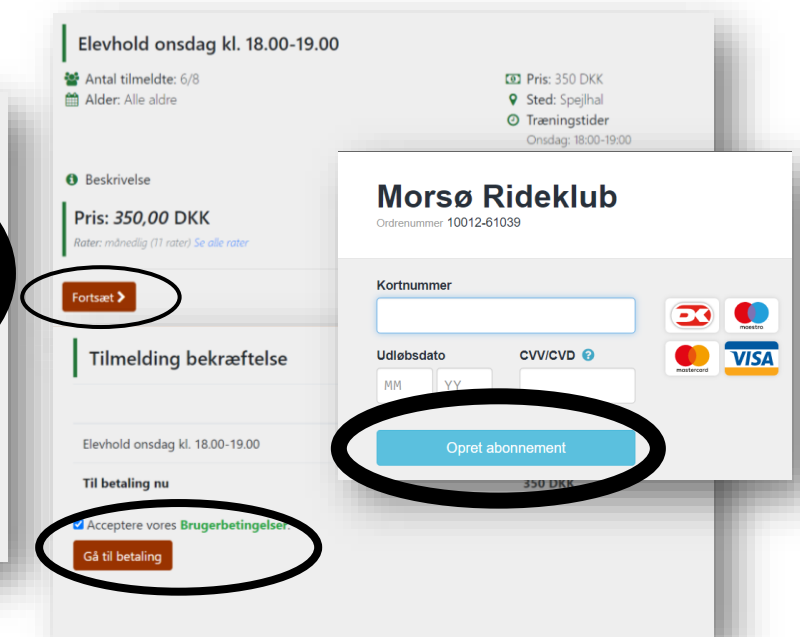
Elevhold onsdag kl. 18.00-19.00

Antal tilmeldte: 6/8
Alder: Alle aldre

Pris: 350 DKK
Sted: Spejlhal
Træningstider
Onsdag: 18:00-19:00

Beskrivelse

Pris: 350,00 DKK
Rater: månedlig (11 rater) Se alle rater

Fortsæt

Tilmelding bekræftelse

Elevhold onsdag kl. 18.00-19.00

Til betaling nu

350 DKK

Acceptere vores Brugerbetingelser.

Gå til betaling

Morsø Rideklub
Ordrenummer 10012-61039

Kortnummer

Udløbsdato

MM

YY

CVV/CVD

maestro

mastercard

VISA

Opret abonnement